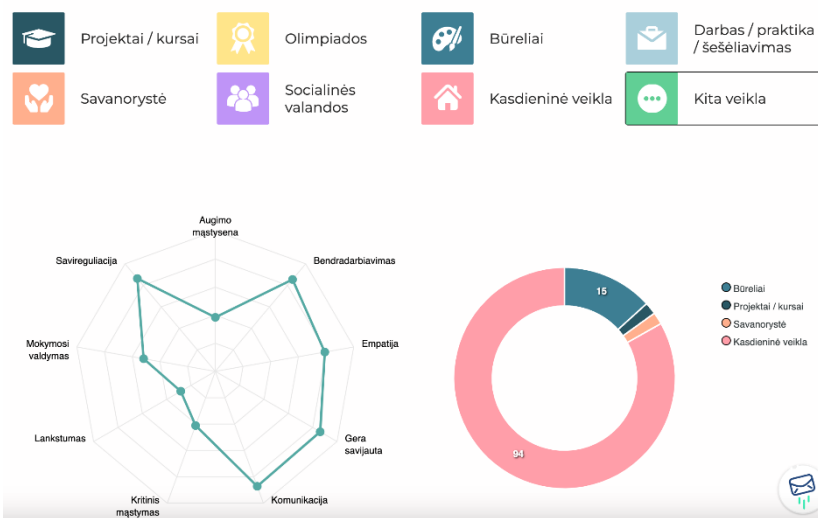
Projektai / kursai

Olimpiados

Būreliai

Darbas / praktika / šešėliavimas

Savanorystė

Socialinės valandos

Kasdieninė veikla

Kita veikla

Augimo mąstysena

Bendradarbiavimas

Empatija

Gera savijauta

Komunikacija

Kritinis mąstymas

Lankstumas

Mokymosi valdymas

Savireguliacija

15

94

Būreliai

Projektai / kursai

Savanorystė

Kasdieninė veikla